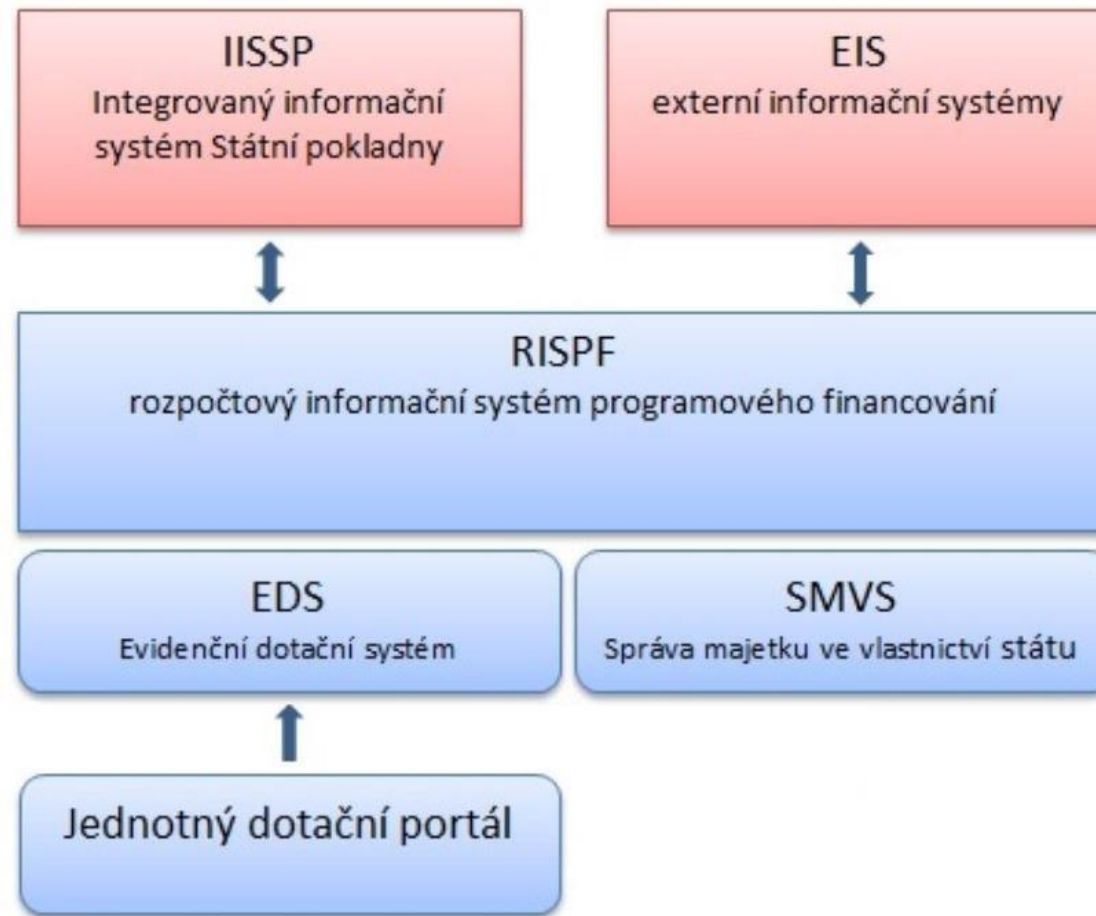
IISSP
Integrovaný informační systém Státní pokladny

EIS
externí informační systémy

RISPF
rozpočtový informační systém programového financování

EDS
Evidenční dotační systém

SMVS
Správa majetku ve vlastnictví státu

Jednotný dotační portál